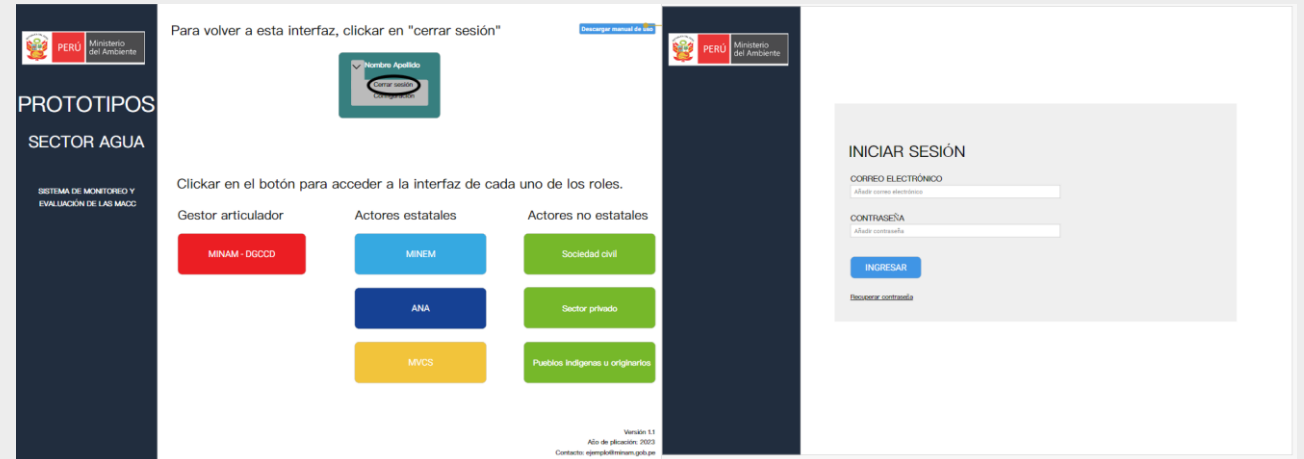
PERÚ Ministerio del Ambiente

PROTOTIPOS

SECTOR AGUA

SISTEMA DE MONITOREO Y EVALUACIÓN DE LAS MACC

Para volver a esta interfaz, clickar en "cerrar sesión"

Descargar manual de uso

Nombre Apellido
Cerrar sesión
Configuración

Clickar en el botón para acceder a la interfaz de cada uno de los roles.

Gestor articulador

MINAM - DGCCD

Actores estatales

MINEM

ANA

MVCS

Actores no estatales

Sociedad civil

Sector privado

Pueblos indígenas u originarios

Versión 1.1
Año de plicación: 2023
Contacto: ejemplo@minam.gob.pe

PERÚ Ministerio del Ambiente

INICIAR SESIÓN

CORREO ELECTRÓNICO
Añadir correo electrónico

CONTRASEÑA
Añadir contraseña

INGRESAR

Recuperar contraseña